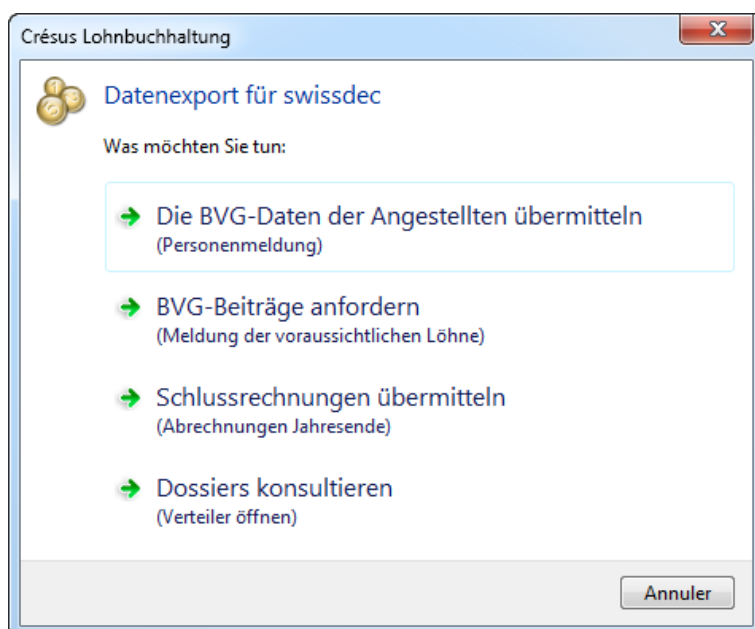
Crésus Lohnbuchhaltung

Datenexport für swissdec

Was möchten Sie tun:

Die BVG-Daten der Angestellten übermitteln
(Personenmeldung)

BVG-Beiträge anfordern
(Meldung der voraussichtlichen Löhne)

Schlussrechnungen übermitteln
(Abrechnungen Jahresende)

Dossiers konsultieren
(Verteiler öffnen)

Annuler